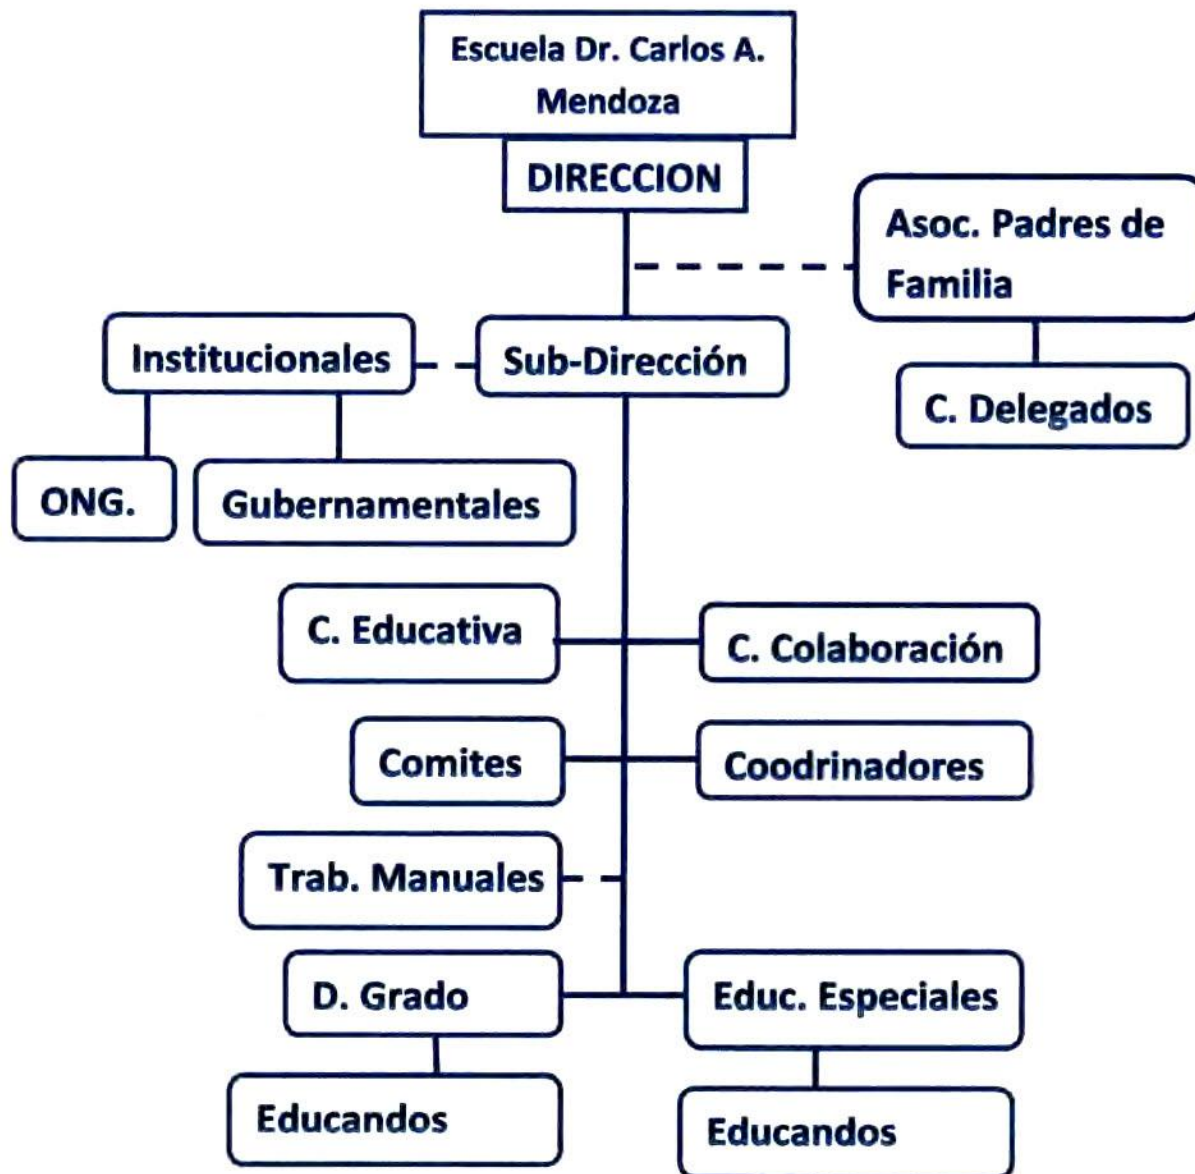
Escuela Dr. Carlos A. Mendoza

DIRECCION

Asoc. Padres de Familia

C. Delegados

Institucionales

Sub-Dirección

ONG.

Gubernamentales

C. Educativa

C. Colaboración

Comites

Coodrinadores

Trab. Manuales

D. Grado

Educ. Especiales

Educandos

Educandos